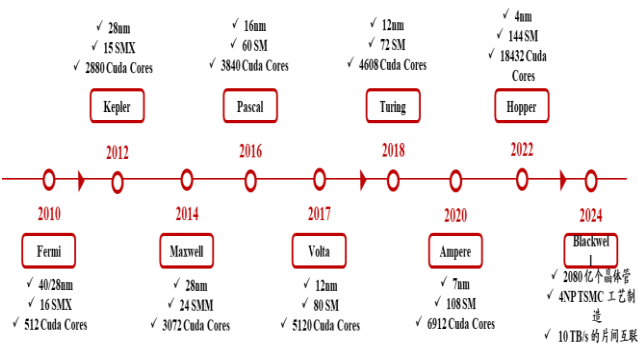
✓ 28nm
✓ 15 SMX
✓ 2880 Cuda Cores

Kepler

2012

✓ 16nm
✓ 60 SM
✓ 3840 Cuda Cores

Pascal

2016

✓ 12nm
✓ 72 SM
✓ 4608 Cuda Cores

Turing

2018

✓ 4nm
✓ 144 SM
✓ 18432 Cuda Cores

Hopper

2022

2010

Fermi

✓ 40/28nm
✓ 16 SMX
✓ 512 Cuda Cores

2014

Maxwell

✓ 28nm
✓ 24 SMM
✓ 3072 Cuda Cores

2017

Volta

✓ 12nm
✓ 80 SM
✓ 5120 Cuda Cores

2020

Ampere

✓ 7nm
✓ 108 SM
✓ 6912 Cuda Cores

2024

Blackwell

✓ 2080亿个晶体管
✓ 4NP TSMC 工艺制造
✓ 10 TB/s 的片间互联